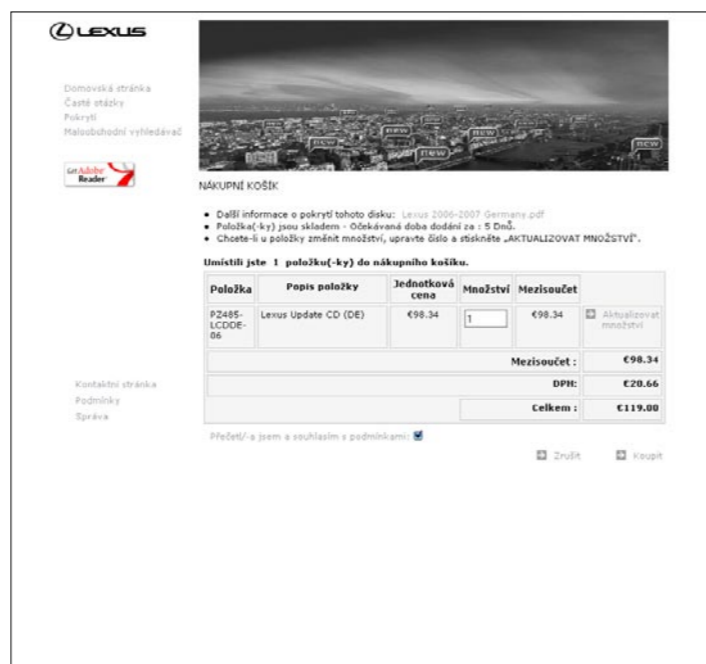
LEXUS

Domovská stránka
Časté otázky
Pokrytí
Maloobchodní vyhledávač

Get Adobe Reader

NEW NEW NEW NEW NEW NEW

NÁKUPNÍ KOŠÍK

• Další informace o pokrytí tohoto disku: Lexus 2006-2007 Germany.pdf
• Položka(-ky) jsou skladem - Očekávaná doba dodání za : 5 Dnů.
• Chcete-li u položky změnit množství, upravte číslo a stiskněte „AKTUALIZOVAT MNOŽSTVÍ".

Umístili jste 1 položku(-ky) do nákupního košíku.

| Položka | Popis položky | Jednotková cena | Množství | Mezisoučet | |
|---|---|---|---|---|---|
| PZ485-LCDDE-06 | Lexus Update CD (DE) | €98.34 | 1 | €98.34 | Aktualizovat množství |
| | | | | Mezisoučet : | €98.34 |
| | | | | DPH: | €20.66 |
| | | | | Celkem : | €119.00 |

Kontaktní stránka
Podmínky
Správa

Přečetl/-a jsem a souhlasím s podmínkami:

Zrušit Koupit